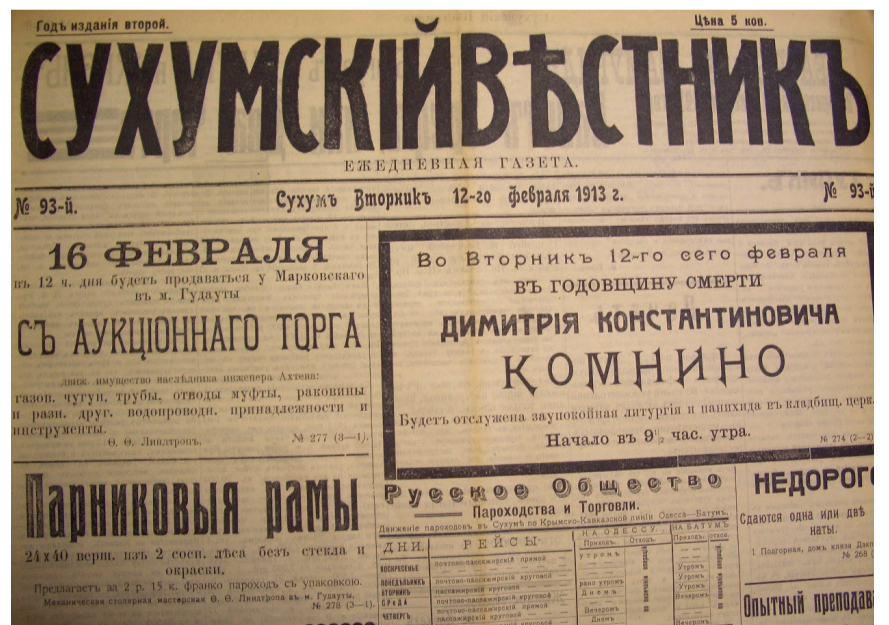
Годъ изданія второй.

Цѣна 5 коп.

СУХУМСКІЙ ВѢСТНИКЪ

ЕЖЕДНЕВНАЯ ГАЗЕТА.

№ 93-й.

Сухумъ Вторникъ 12-го февраля 1913 г.

№ 93-й.

16 ФЕВРАЛЯ

въ 12 ч. дня будетъ продаваться у Марковскаго въ м. Гудауты

СЪ АУКЦІОННАГО ТОРГА

движ. имущество наслѣдника инженера Ахтена: газов. чугун. трубы, отводы муфты, раковины и разн. друг. водопроводн. принадлежности и инструменты.

Ѳ. Ѳ. Линдтропъ.

№ 277 (3—1).

Во Вторникъ 12-го сего февраля

ВЪ ГОДОВЩИНУ СМЕРТИ

ДИМИТРІЯ КОНСТАНТИНОВИЧА

КОМНИНО

Будетъ отслужена заупокойная литургія и панихида въ кладбищ. церк.

Начало въ $9\frac{1}{2}$ час. утра.

№ 274 (2—2)

Парниковыя рамы

24 x 40 верш. изъ 2 сосн. лѣса безъ стекла и окраски.

Предлагаетъ за 2 р. 15 к. франко пароходъ съ упаковкою.

Механическая столярная мастерская Ѳ. Ѳ. Линдтропа въ м. Гудауты.

№ 278 (3—1).

Русское Общество

Пароходства и Торговли.

Движеніе пароходовъ въ Сухумъ по Крымско-Кавказской линіи Одесса—Батумъ.

| ДНИ. | РЕЙСЫ | НА ОДЕССУ. Приход. | Отход. | НА БАТУМЪ Приход. | Отход. |
|---|---|---|---|---|---|
| Воскресенье | почтово-пассажирскій прямой | утромъ | | | |
| Понедѣльникъ | почтово-пассажирскій круговой | | | Утромъ | |
| Вторникъ | пассажирскій круговой | рано утромъ | | Утромъ | |
| Среда | почтово-пассажирскій круговой | Днемъ | | Утромъ | |
| Четвергъ | почтово-пассажирскій прямой | Вечеромъ | | Вечеромъ | |
| | пассажирскій круговой | Днемъ | | | |

НЕДОРОГ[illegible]

Сдаются одна или двѣ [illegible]наты.

1 Погорная, домъ клэза Дав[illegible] № 268 (

Опытный преподав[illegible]